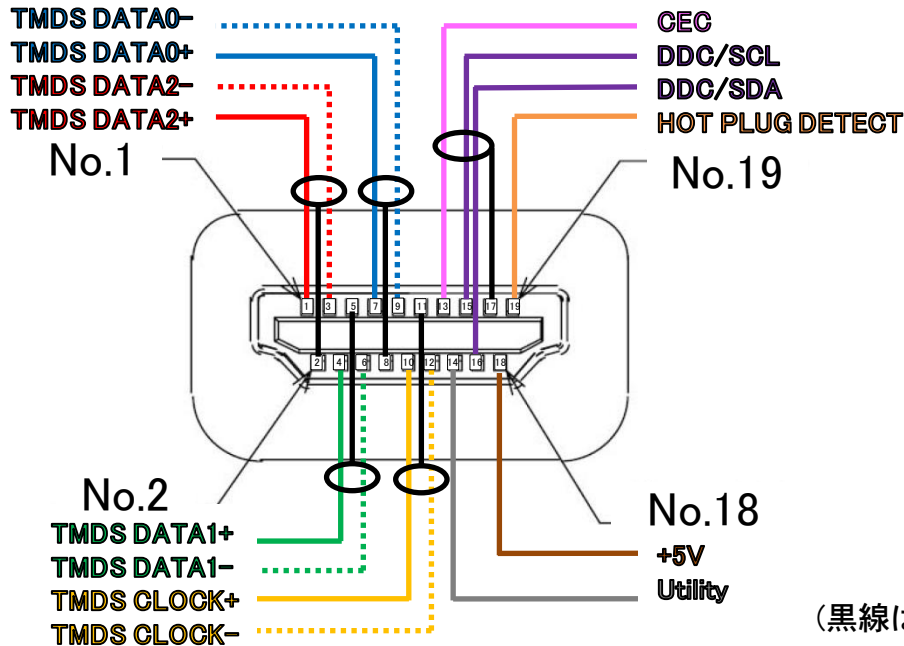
TMDS DATA0−
TMDS DATA0+
TMDS DATA2−
TMDS DATA2+
No.1

CEC
DDC/SCL
DDC/SDA
HOT PLUG DETECT
No.19

1 3 5 7 9 11 13 15 17 19
2 4 6 8 10 12 14 16 18

No.2
TMDS DATA1+
TMDS DATA1−
TMDS CLOCK+
TMDS CLOCK−

No.18
+5V
Utility

（黒線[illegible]